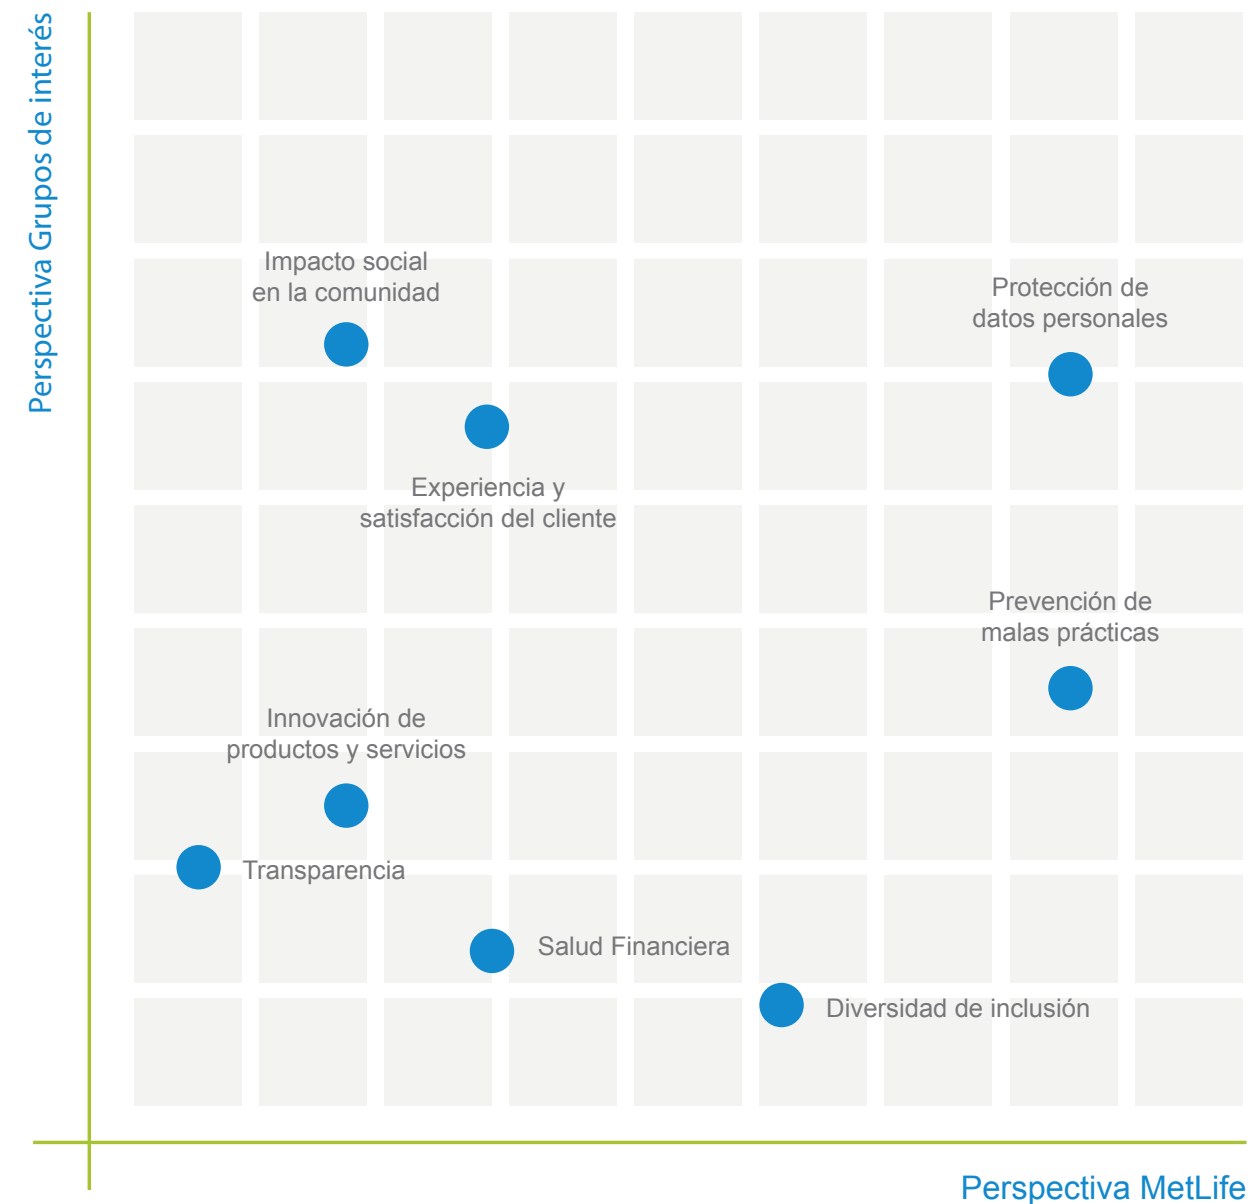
Perspectiva Grupos de interés

Impacto social en la comunidad

Protección de datos personales

Experiencia y satisfacción del cliente

Prevención de malas prácticas

Innovación de productos y servicios

Transparencia

Salud Financiera

Diversidad de inclusión

Perspectiva MetLife